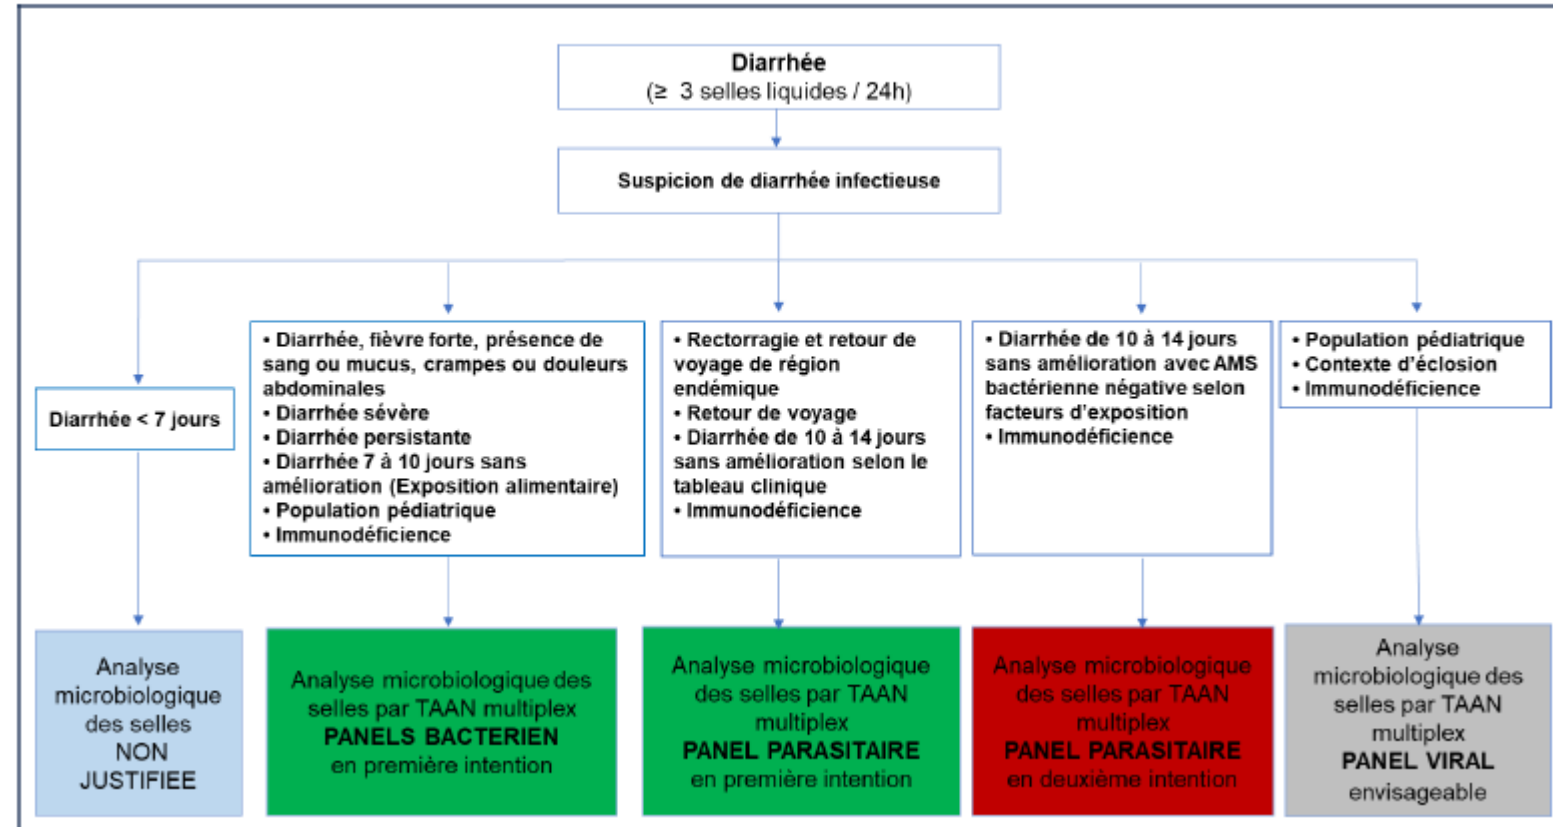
Diarrhée
(≥ 3 selles liquides / 24h)

Suspicion de diarrhée infectieuse

Diarrhée < 7 jours

Analyse microbiologique des selles NON JUSTIFIEE

• Diarrhée, fièvre forte, présence de sang ou mucus, crampes ou douleurs abdominales
• Diarrhée sévère
• Diarrhée persistante
• Diarrhée 7 à 10 jours sans amélioration (Exposition alimentaire)
• Population pédiatrique
• Immunodéficience

Analyse microbiologique des selles par TAAN multiplex
PANELS BACTERIEN
en première intention

• Rectorragie et retour de voyage de région endémique
• Retour de voyage
• Diarrhée de 10 à 14 jours sans amélioration selon le tableau clinique
• Immunodéficience

Analyse microbiologique des selles par TAAN multiplex
PANEL PARASITAIRE
en première intention

• Diarrhée de 10 à 14 jours sans amélioration avec AMS bactérienne négative selon facteurs d'exposition
• Immunodéficience

Analyse microbiologique des selles par TAAN multiplex
PANEL PARASITAIRE
en deuxième intention

• Population pédiatrique
• Contexte d'éclosion
• Immunodéficience

Analyse microbiologique des selles par TAAN multiplex
PANEL VIRAL
envisageable